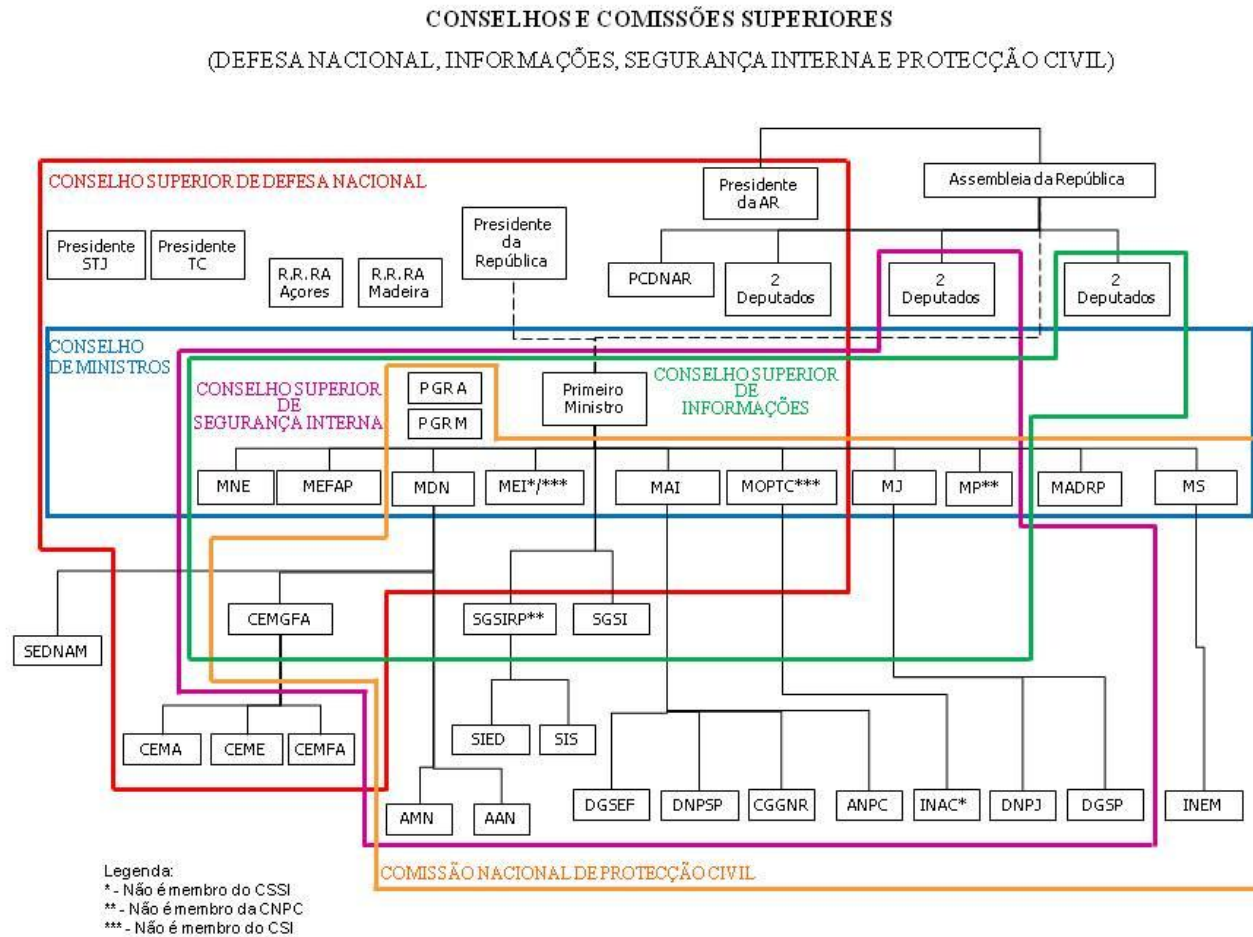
CONSELHOS E COMISSÕES SUPERIORES

(DEFESA NACIONAL, INFORMAÇÕES, SEGURANÇA INTERNA E PROTECÇÃO CIVIL)

CONSELHO SUPERIOR DE DEFESA NACIONAL

Presidente da AR

Assembleia da República

Presidente da República

Presidente STJ

Presidente TC

R.R.RA Açores

R.R.RA Madeira

PCDNAR

2 Deputados

2 Deputados

2 Deputados

CONSELHO DE MINISTROS

CONSELHO SUPERIOR DE SEGURANÇA INTERNA

PGRA

PGRM

Primeiro Ministro

CONSELHO SUPERIOR DE INFORMAÇÕES

MNE

MEFAP

MDN

MEI*/***

MAI

MOPTC***

MJ

MP**

MADRP

MS

SEDNAM

CEMGFA

SGSIRP**

SGSI

CEMA

CEME

CEMFA

SIED

SIS

AMN

AAN

DGSEF

DNPSP

CGGNR

ANPC

INAC*

DNPJ

DGSP

INEM

Legenda:
* - Não é membro do CSSI
** - Não é membro da CNPC
*** - Não é membro do CSI

COMISSÃO NACIONAL DE PROTECÇÃO CIVIL